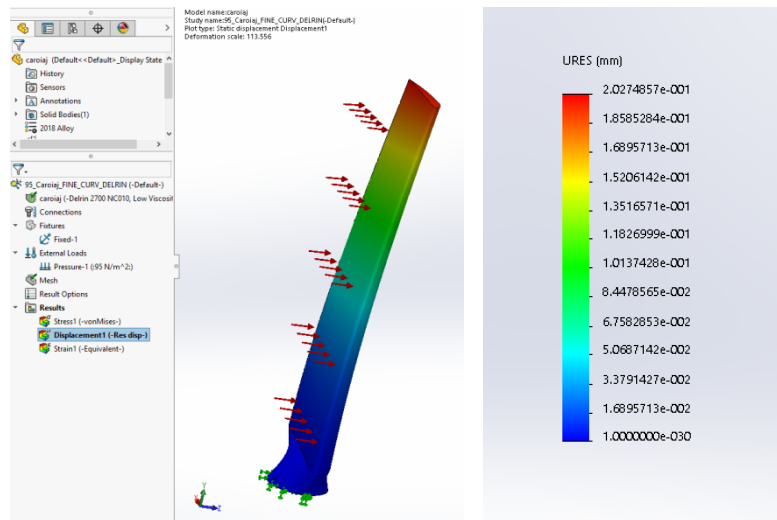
caroiaj (Default<<Default>_Display State
History
Sensors
Annotations
Solid Bodies(1)
2018 Alloy

95_Caroiaj_FINE_CURV_DELRIN (-Default-)
caroiaj (-Delrin 2700 NC010, Low Viscosit
Connections
Fixtures
Fixed-1
External Loads
Pressure-1 (:95 N/m^2:)
Mesh
Result Options
Results
Stress1 (-vonMises-)
Displacement1 (-Res disp-)
Strain1 (-Equivalent-)

Model name:caroiaj
Study name:95_Caroiaj_FINE_CURV_DELRIN(-Default-)
Plot type: Static displacement Displacement1
Deformation scale: 113.556

URES (mm)
2.0274857e-001
1.8585284e-001
1.6895713e-001
1.5206142e-001
1.3516571e-001
1.1826999e-001
1.0137428e-001
8.4478565e-002
6.7582853e-002
5.0687142e-002
3.3791427e-002
1.6895713e-002
1.0000000e-030